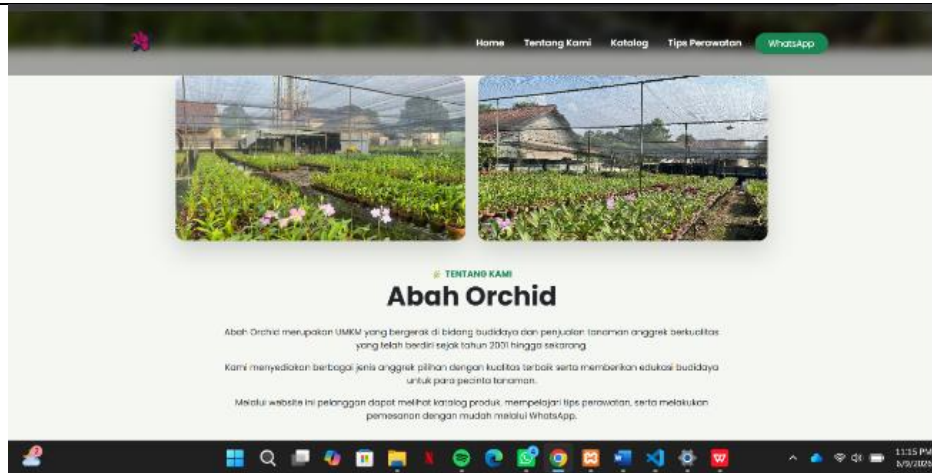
Home Tentang Kami Katalog Tips Perawatan WhatsApp

TENTANG KAMI

Abah Orchid

Abah Orchid merupakan UMKM yang bergerak di bidang budidaya dan penjualan tanaman anggrek berkualitas yang telah berdiri sejak tahun 2001 hingga sekarang.

Kami menyediakan berbagai jenis anggrek pilihan dengan kualitas terbaik serta memberikan edukasi budidaya untuk para pecinta tanaman.

Melalui website ini pelanggan dapat melihat katalog produk, mempelajari tips perawatan, serta melakukan pemesanan dengan mudah melalui WhatsApp.

11:15 PM
1/9/2026